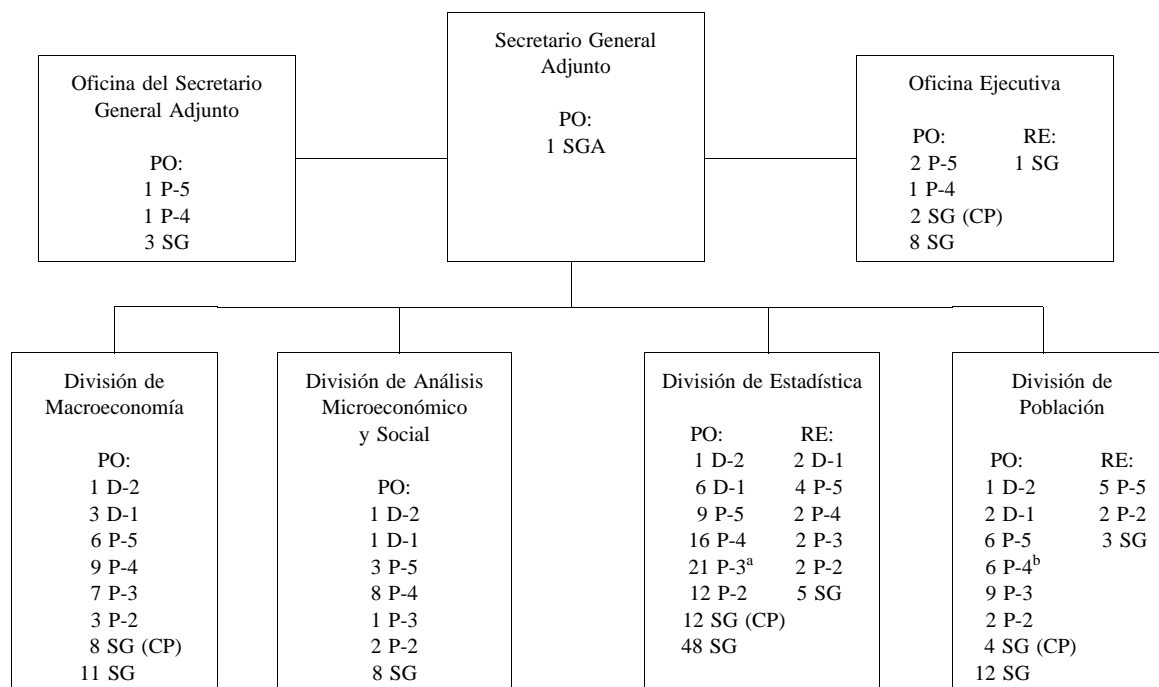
Oficina del Secretario General Adjunto

PO:
1 P-5
1 P-4
3 SG

Secretario General Adjunto

PO:
1 SGA

Oficina Ejecutiva

PO:
2 P-5
1 P-4
2 SG (CP)
8 SG

RE:
1 SG

División de Macroeconomía

PO:
1 D-2
3 D-1
6 P-5
9 P-4
7 P-3
3 P-2
8 SG (CP)
11 SG

División de Análisis Microeconómico y Social

PO:
1 D-2
1 D-1
3 P-5
8 P-4
1 P-3
2 P-2
8 SG

División de Estadística

PO:
1 D-2
6 D-1
9 P-5
16 P-4
21 P-3$^{a}$
12 P-2
12 SG (CP)
48 SG

RE:
2 D-1
4 P-5
2 P-4
2 P-3
2 P-2
5 SG

División de Población

PO:
1 D-2
2 D-1
6 P-5
6 P-4$^{b}$
9 P-3
2 P-2
4 SG (CP)
12 SG

RE:
5 P-5
2 P-2
3 SG